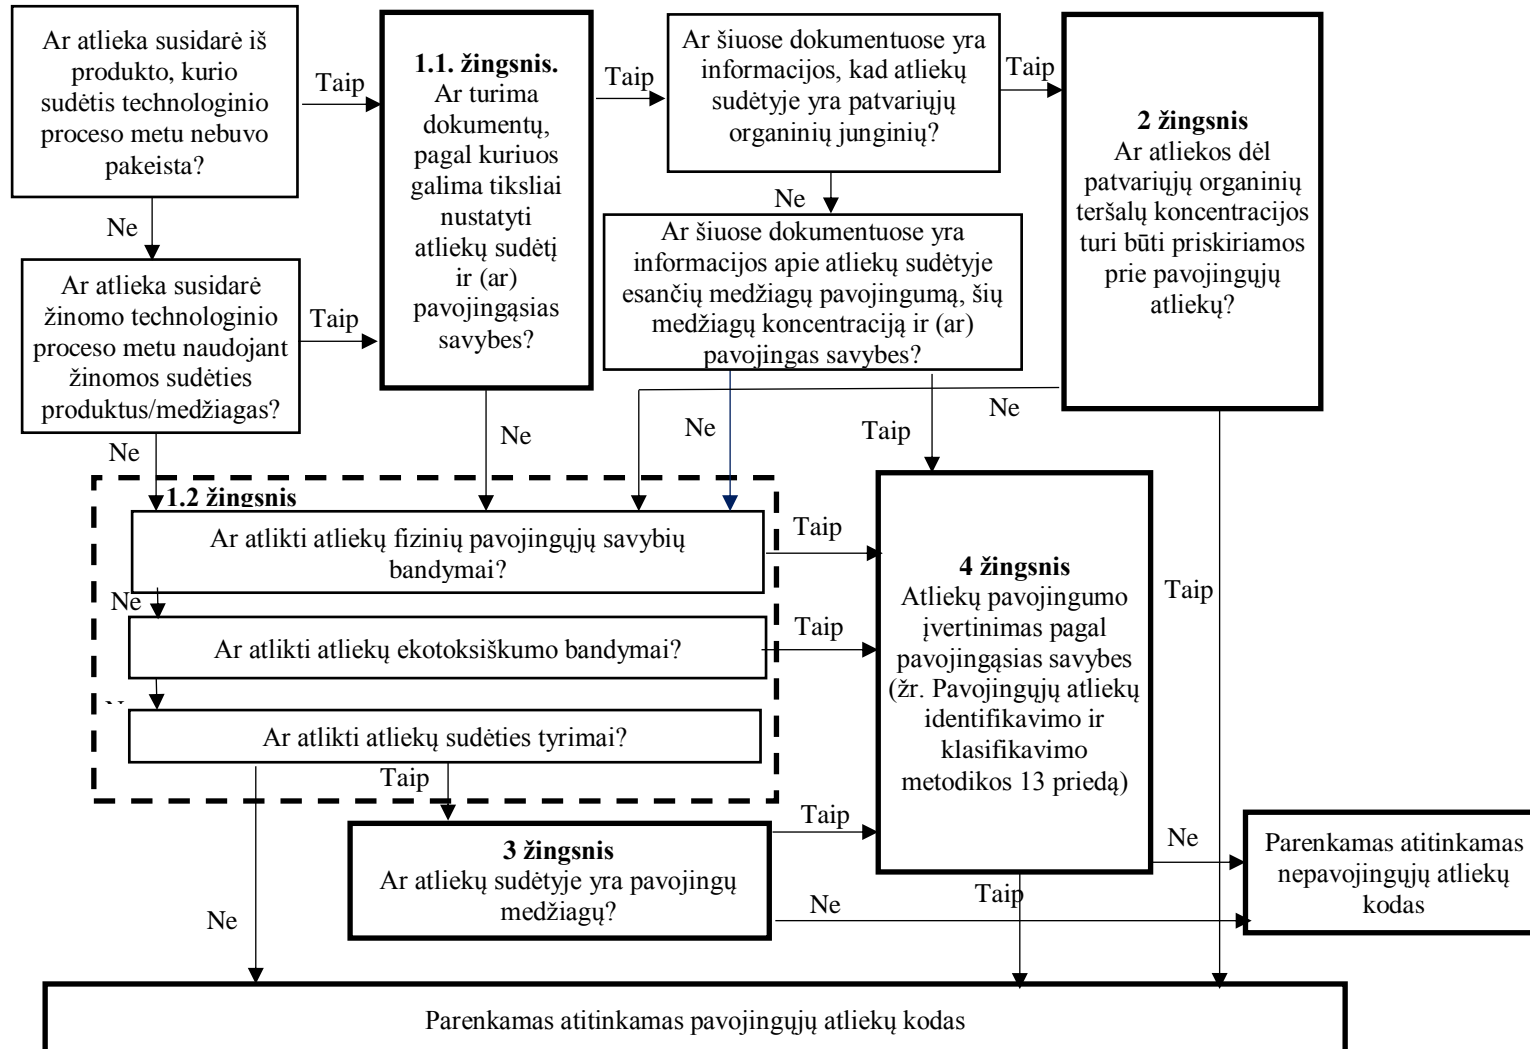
Ar atlieka susidarė iš produkto, kurio sudėtis technologinio proceso metu nebuvo pakeista?

Taip

1.1. žingsnis.
Ar turima dokumentų, pagal kuriuos galima tiksliai nustatyti atliekų sudėtį ir (ar) pavojingąsias savybes?

Taip

Ar šiuose dokumentuose yra informacijos, kad atliekų sudėtyje yra patvariųjų organinių junginių?

Taip

2 žingsnis
Ar atliekos dėl patvariųjų organinių teršalų koncentracijos turi būti priskiriamos prie pavojingųjų atliekų?

Ne

Ne

Ar atlieka susidarė žinomo technologinio proceso metu naudojant žinomos sudėties produktus/medžiagas?

Taip

Ar šiuose dokumentuose yra informacijos apie atliekų sudėtyje esančių medžiagų pavojingumą, šių medžiagų koncentraciją ir (ar) pavojingas savybes?

Ne

Ne

Ne

Taip

Ne

1.2 žingsnis

Ar atlikti atliekų fizinių pavojingųjų savybių bandymai?

Taip

Ne

Ar atlikti atliekų ekotoksiškumo bandymai?

Taip

Ar atlikti atliekų sudėties tyrimai?

Taip

4 žingsnis
Atliekų pavojingumo įvertinimas pagal pavojingąsias savybes (žr. Pavojingųjų atliekų identifikavimo ir klasifikavimo metodikos 13 priedą)

Taip

Taip

3 žingsnis
Ar atliekų sudėtyje yra pavojingų medžiagų?

Ne

Parenkamas atitinkamas nepavojingųjų atliekų kodas

Ne

Taip

Ne

Parenkamas atitinkamas pavojingųjų atliekų kodas